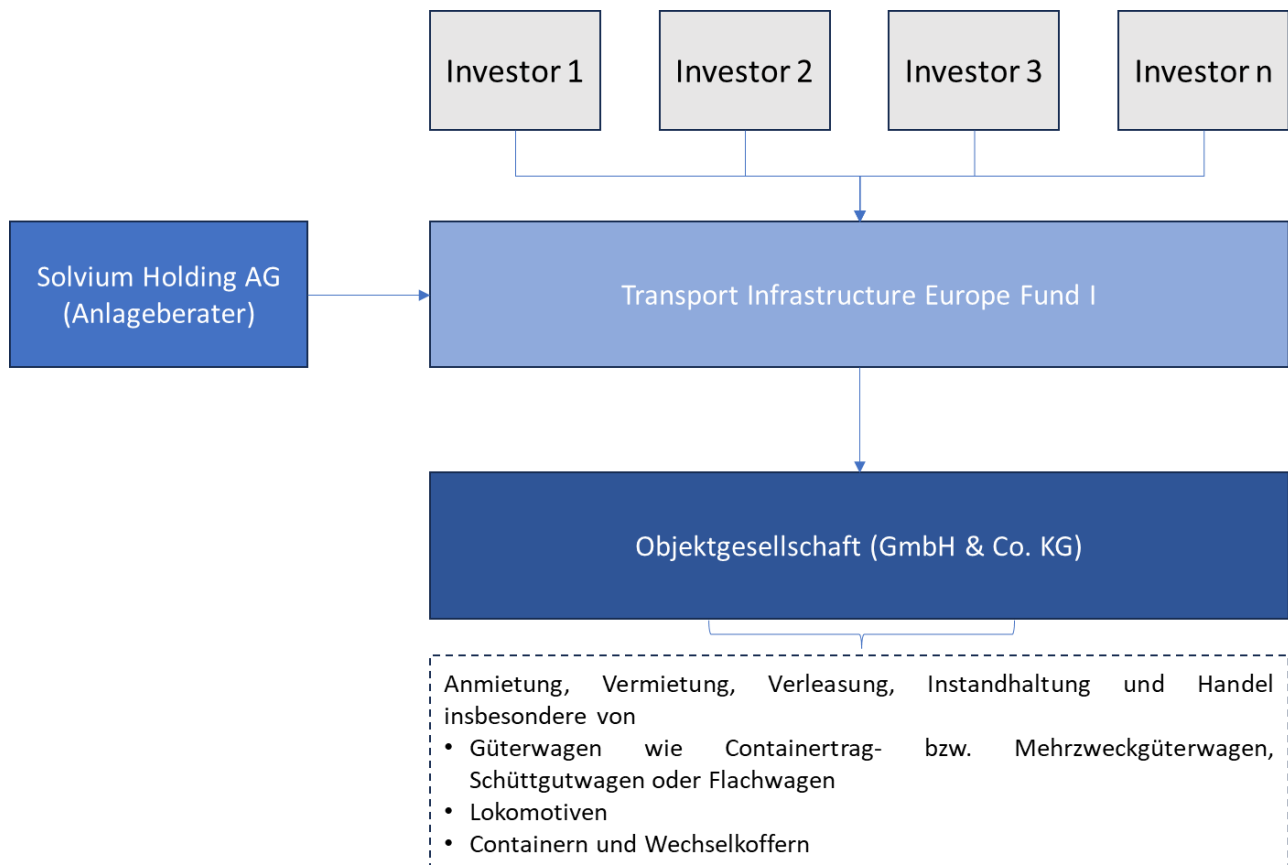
Investor 1

Investor 2

Investor 3

Investor n

Solvium Holding AG (Anlageberater)

Transport Infrastructure Europe Fund I

Objektgesellschaft (GmbH & Co. KG)

Anmietung, Vermietung, Verleasung, Instandhaltung und Handel insbesondere von
• Güterwagen wie Containertrag- bzw. Mehrzweckgüterwagen, Schüttgutwagen oder Flachwagen
• Lokomotiven
• Containern und Wechselkoffern